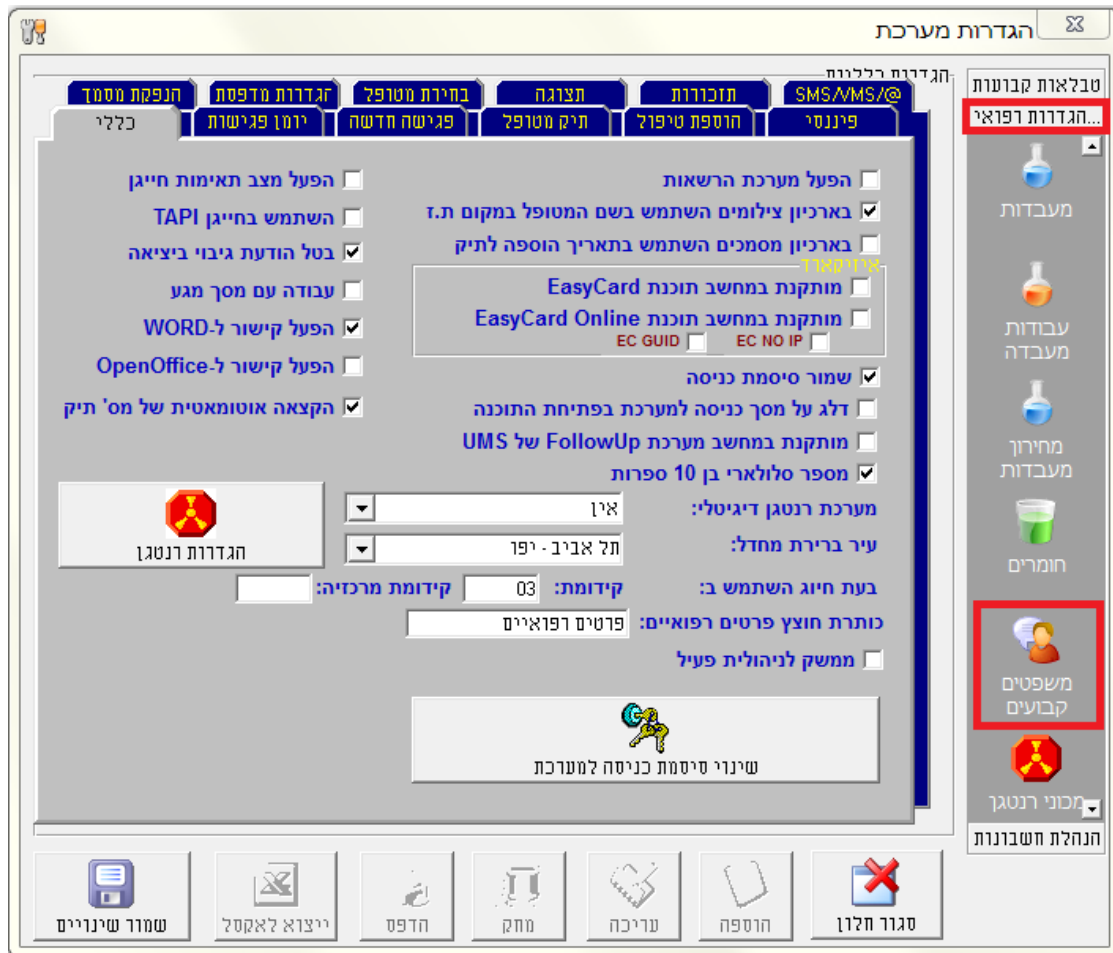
הגדרות מערכת

טבלאות קבועות
הגדרות רפואי...
מעבדות
עבודות מעבדה
מחירון מעבדות
חומרים
משפטים קבועים
מכוני רנטגן
הנהלת חשבונות

הגדרות כלליות
SMS/VMS/@
תזכורות
תצוגה
בחירת מטופל
הגדרות מדפסת
הנפקת מסמך
פיננסי
הוספת טיפול
תיק מטופל
פגישה חדשה
יומן פגישות
כללי

הפעל מערכת הרשאות
בארכיון צילומים השתמש בשם המטופל במקום ת.ז
בארכיון מסמכים השתמש בתאריך הוספה לתיק
איזיקארד
מותקנת במחשב תוכנת EasyCard
מותקנת במחשב תוכנת EasyCard Online
EC NO IP
EC GUID
שמור סיסמת כניסה
דלג על מסך כניסה למערכת בפתיחת התוכנה
מותקנת במחשב מערכת FollowUp של UMS
מספר סלולארי בן 10 ספרות

הפעל מצב תאימות חייגן
השתמש בחייגן TAPI
בטל הודעת גיבוי ביציאה
עבודה עם מסך מגע
הפעל קישור ל-WORD
הפעל קישור ל-OpenOffice
הקצאה אוטומאטית של מס' תיק

מערכת רנטגן דיגיטלי: אין
עיר ברירת מחדל: תל אביב - יפו
הגדרות רנטגן
בעת חיוג השתמש ב: קידומת: 03 קידומת מרכזיה:
כותרת חוצץ פרטים רפואיים: פרטים רפואיים
ממשק לניהולית פעיל

שינוי סיסמת כניסה למערכת

סגור חלון
הוספה
עריכה
מחק
הדפס
ייצוא לאקסל
שמור שינויים